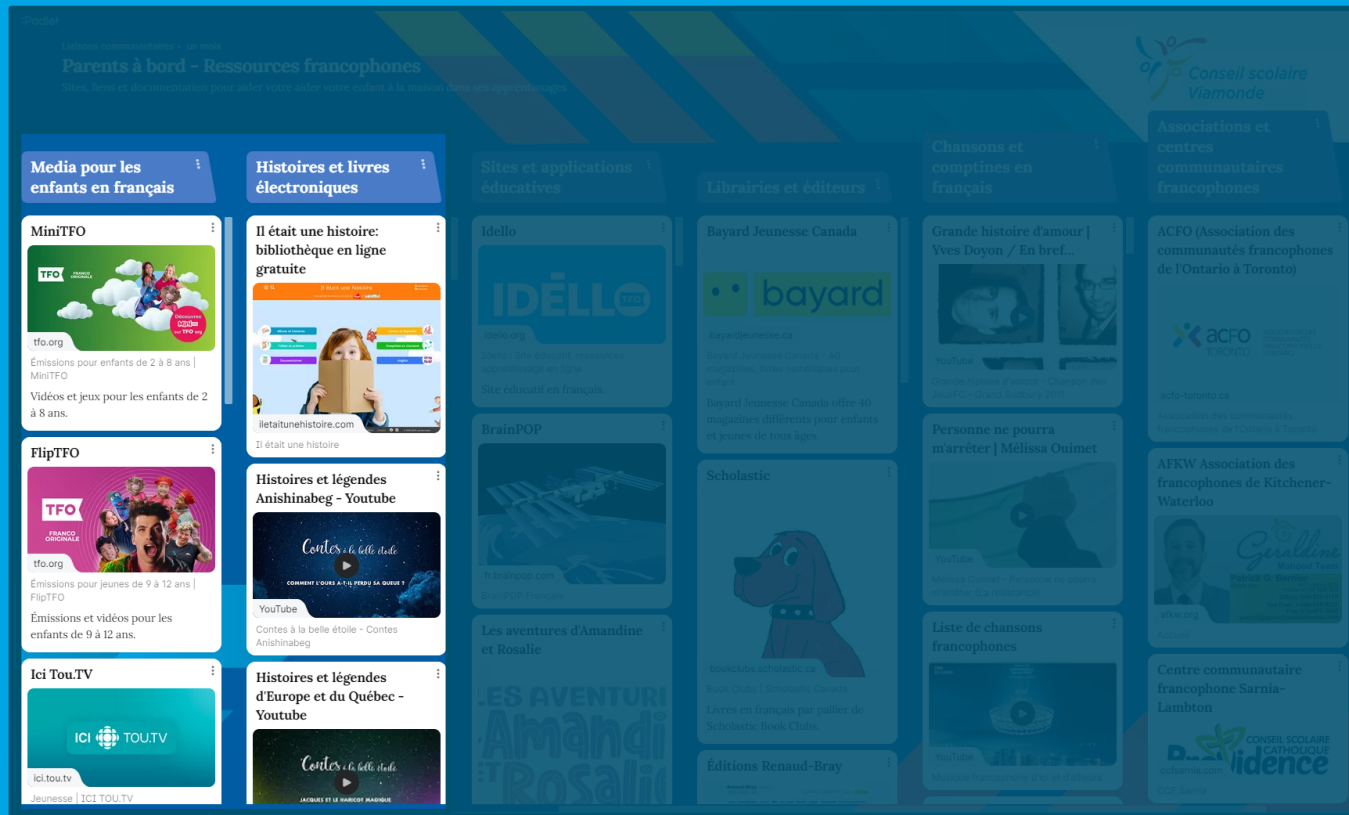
Padlet

Liaisons communautaires • un mois

Parents à bord - Ressources francophones

Sites, liens et documentation pour aider votre aider votre enfant à la maison dans ses apprentissages

Conseil scolaire Viamonde

Media pour les enfants en français

MiniTFO

TFO FRANCO ORIGINALE

tfo.org

Émissions pour enfants de 2 à 8 ans | MiniTFO

Vidéos et jeux pour les enfants de 2 à 8 ans.

FlipTFO

TFO FRANCO ORIGINALE

tfo.org

Émissions pour jeunes de 9 à 12 ans | FlipTFO

Émissions et vidéos pour les enfants de 9 à 12 ans.

Ici Tou.TV

ICI TOU.TV

ici.tou.tv

Jeunesse | ICI TOU.TV

Histoires et livres électroniques

Il était une histoire: bibliothèque en ligne gratuite

iletaitunehistoire.com

Il était une histoire

Histoires et légendes Anishinabeg - Youtube

Contes à la belle étoile

COMMENT L'OURS A-T-IL PERDU SA QUEUE ?

YouTube

Contes à la belle étoile - Contes Anishinabeg

Histoires et légendes d'Europe et du Québec - Youtube

Contes à la belle étoile

JACQUES ET LE HARICOT MAGIQUE

Sites et applications éducatives

Idello

IDÉLLO TFO

idello.org

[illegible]

Site éducatif en français

BrainPOP

fr.brainpop.com

BrainPOP Français

Les aventures d'Amandine et Rosalie

LES AVENTURI Amandi Rosali

Librairies et éditeurs

Bayard Jeunesse Canada

bayard

bayardjeunesse.ca

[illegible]

Bayard Jeunesse Canada offre 40 magazines différents pour enfants et jeunes de tous âges

Scholastic

bookclubs.scholastic.ca

Book Clubs | Scholastic Canada

Livres en français par pallier de Scholastic Book Clubs.

Éditions Renaud-Bray

Chansons et comptines en français

Grande histoire d'amour | Yves Doyon / En bref...

YouTube

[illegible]

Personne ne pourra m'arrêter | Mélissa Ouimet

YouTube

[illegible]

Liste de chansons francophones

YouTube

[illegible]

Associations et centres communautaires francophones

ACFO (Association des communautés francophones de l'Ontario à Toronto)

ACFO TORONTO

acfo-toronto.ca

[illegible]

AFKW Association des francophones de Kitchener-Waterloo

Geraldine

afkw.org

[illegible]

Centre communautaire francophone Sarnia-Lambton

CONSEIL SCOLAIRE CATHOLIQUE Providence

ccfsarnia.com

CCF Sarnia